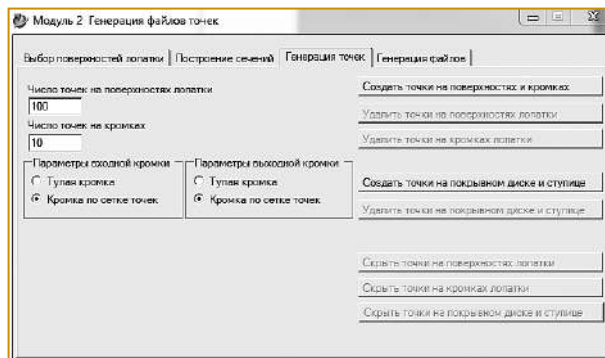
Модуль 2 Генерация файлов точек

Выбор поверхностей лопатки | Построение сечений | Генерация точек | Генерация файлов

Число точек на поверхностях лопатки
100
Число точек на кромках
10

Параметры входной кромки
Тупая кромка
Кромка по сетке точек

Параметры выходной кромки
Тупая кромка
Кромка по сетке точек

Создать точки на поверхностях и кромках
Удалить точки на поверхностях лопатки
Удалить точки на кромках лопатки
Создать точки на покрывном диске и ступице
Удалить точки на покрывном диске и ступице
Скрыть точки на поверхностях лопатки
Скрыть точки на кромках лопатки
Скрыть точки на покрывном диске и ступице